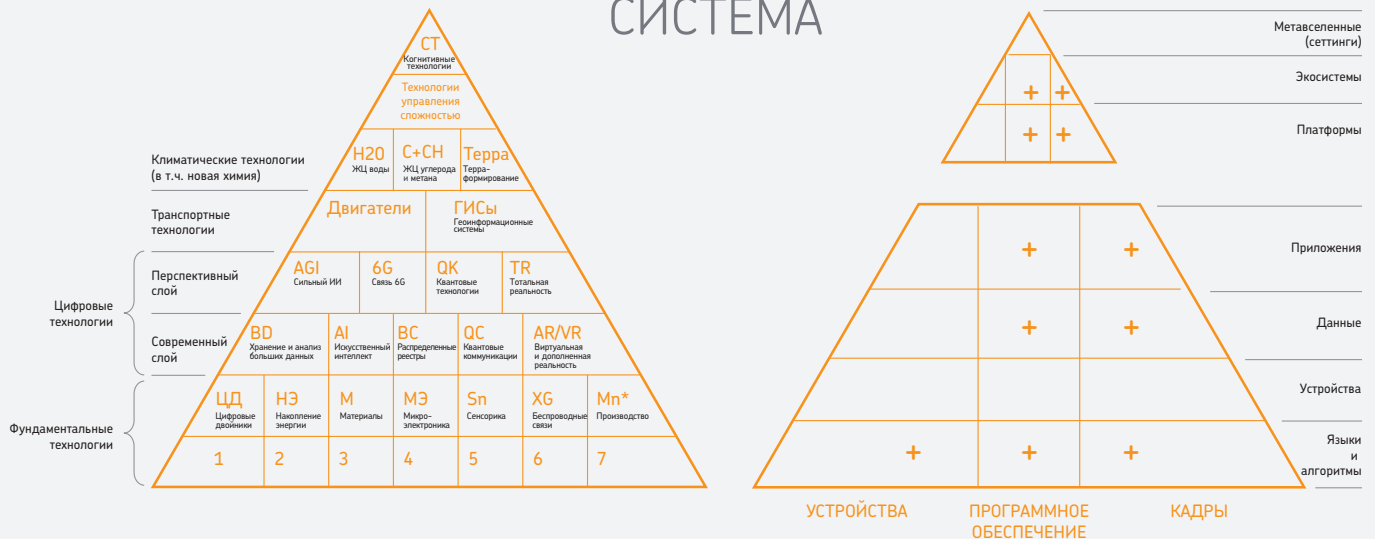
СИСТЕМА

CT
Когнитивные технологии

Технологии управления сложностью

H20
ЖЦ воды

C+CH
ЖЦ углерода и метана

Терра
Терра-формирование

Климатические технологии (в т.ч. новая химия)

Двигатели

ГИСы
Геоинформационные системы

Транспортные технологии

AGI
Сильный ИИ

6G
Связь 6G

QK
Квантовые технологии

TR
Тотальная реальность

Перспективный слой

Цифровые технологии

BD
Хранение и анализ больших данных

AI
Искусственный интеллект

BC
Распределенные реестры

QC
Квантовые коммуникации

AR/VR
Виртуальная и дополненная реальность

Современный слой

ЦД
Цифровые двойники

НЭ
Накопление энергии

M
Материалы

МЭ
Микро-электроника

Sn
Сенсорика

XG
Беспроводные связи

Mn*
Производство

Фундаментальные технологии

| 1 | 2 | 3 | 4 | 5 | 6 | 7 |

Метавселенные (сеттинги)

+ +

Экосистемы

+ +

Платформы

+ +

Приложения

+ +

Данные

Устройства

+ + +

Языки и алгоритмы

УСТРОЙСТВА

ПРОГРАММНОЕ ОБЕСПЕЧЕНИЕ

КАДРЫ